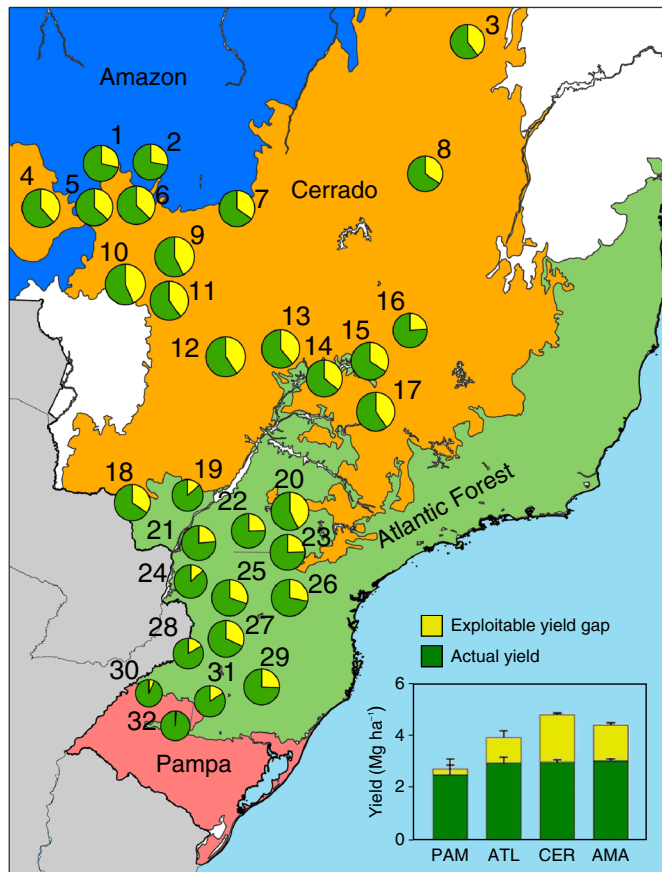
Amazon

Cerrado

Atlantic Forest

Pampa

1 2 3 4 5 6 7 8 9 10 11 12 13 14 15 16 17 18 19 20 21 22 23 24 25 26 27 28 29 30 31 32

Exploitable yield gap
Actual yield

Yield (Mg ha$^{-1}$)

6
4
2
0

PAM ATL CER AMA